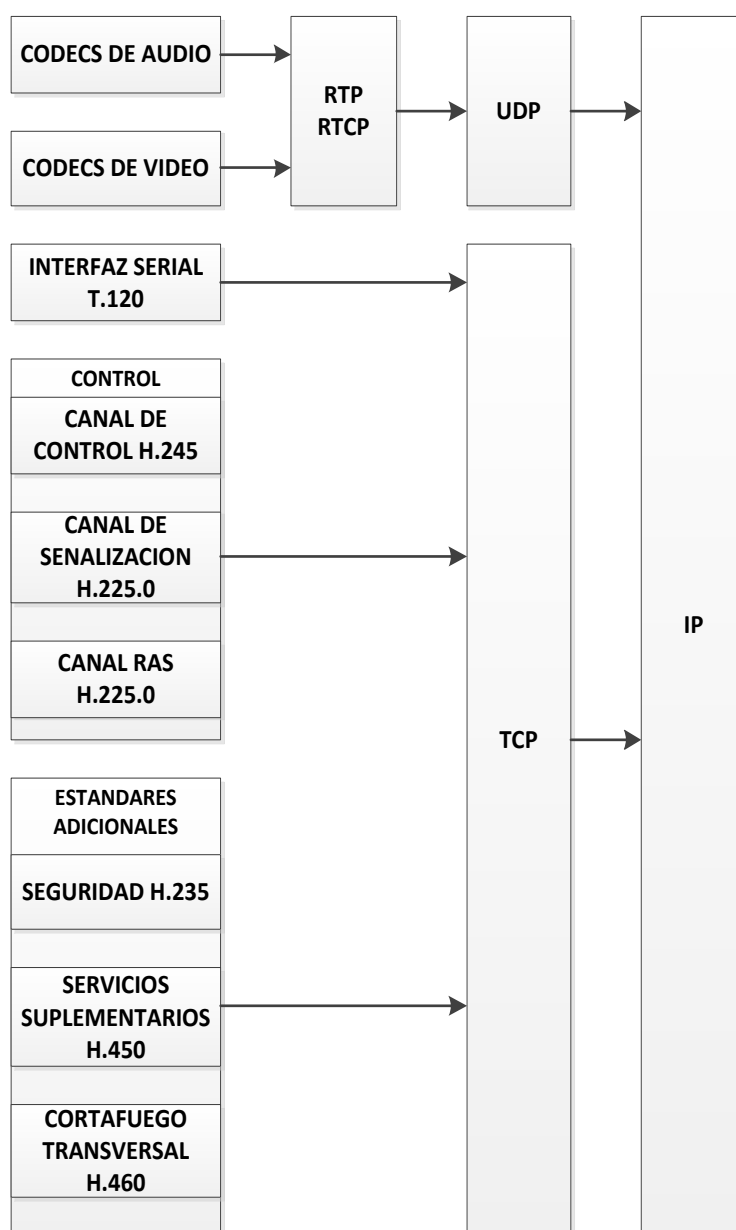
CODECS DE AUDIO

CODECS DE VIDEO

RTP
RTCP

UDP

INTERFAZ SERIAL
T.120

CONTROL

CANAL DE
CONTROL H.245

CANAL DE
SENALIZACION
H.225.0

CANAL RAS
H.225.0

TCP

IP

ESTANDARES
ADICIONALES

SEGURIDAD H.235

SERVICIOS
SUPLEMENTARIOS
H.450

CORTAFUEGO
TRANSVERSAL
H.460